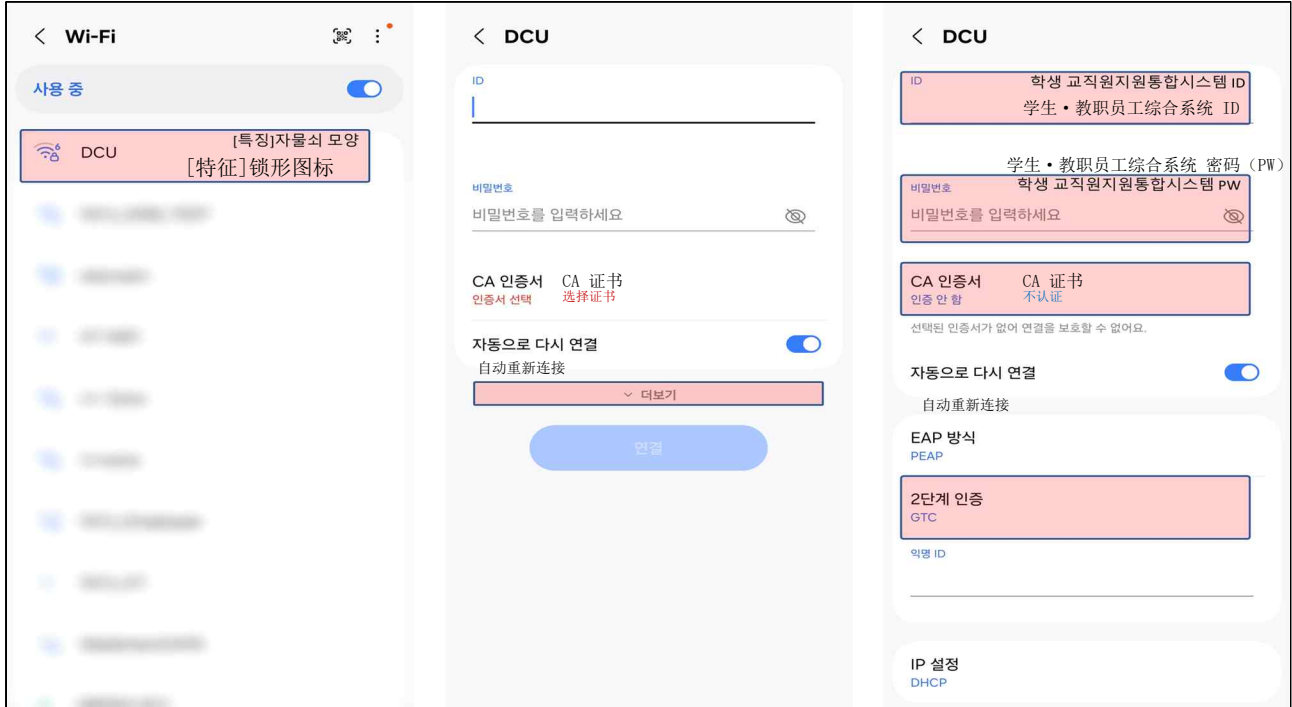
< Wi-Fi

사용 중

DCU
[특징]자물쇠 모양
[特征]锁形图标

< DCU

ID

비밀번호
비밀번호를 입력하세요

CA 인증서 CA 证书
인증서 선택 选择证书

자동으로 다시 연결
自动重新连接

더보기

연결

< DCU

ID 학생 교직원지원통합시스템 ID
学生・教职员工综合系统 ID

学生・教职员工综合系统 密码（PW）
비밀번호 학생 교직원지원통합시스템 PW
비밀번호를 입력하세요

CA 인증서 CA 证书
인증 안 함 不认证

선택된 인증서가 없어 연결을 보호할 수 없어요.

자동으로 다시 연결
自动重新连接

EAP 방식
PEAP

2단계 인증
GTC

익명 ID

IP 설정
DHCP